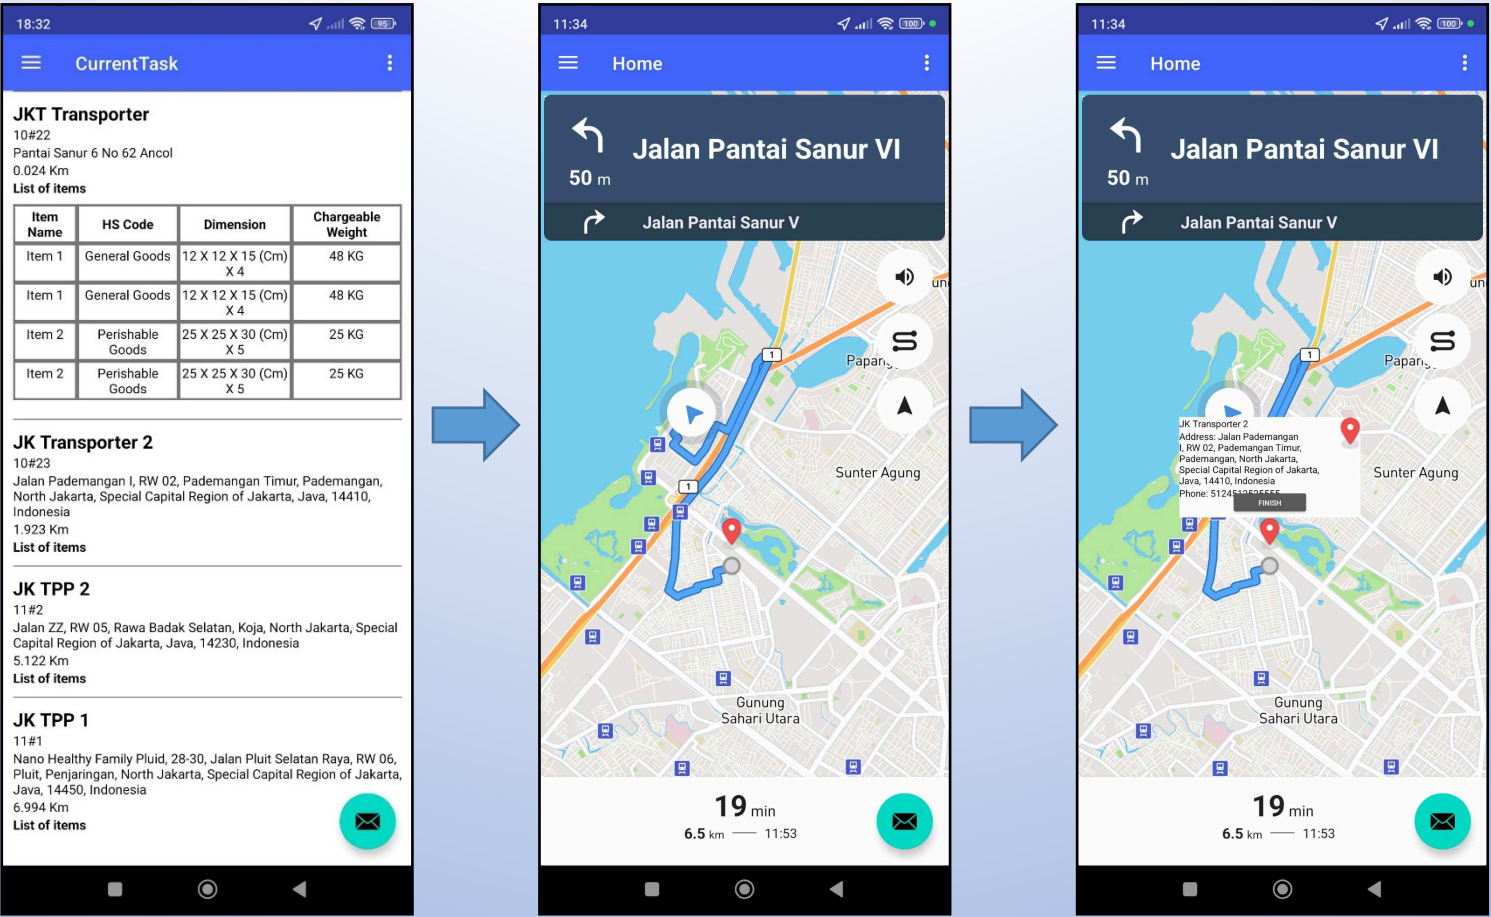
18:32

CurrentTask

JKT Transporter
10#22
Pantai Sanur 6 No 62 Ancol
0.024 Km
List of items

| Item Name | HS Code | Dimension | Chargeable Weight |
|---|---|---|---|
| Item 1 | General Goods | 12 X 12 X 15 (Cm) X 4 | 48 KG |
| Item 1 | General Goods | 12 X 12 X 15 (Cm) X 4 | 48 KG |
| Item 2 | Perishable Goods | 25 X 25 X 30 (Cm) X 5 | 25 KG |
| Item 2 | Perishable Goods | 25 X 25 X 30 (Cm) X 5 | 25 KG |

JK Transporter 2
10#23
Jalan Pademangan I, RW 02, Pademangan Timur, Pademangan, North Jakarta, Special Capital Region of Jakarta, Java, 14410, Indonesia
1.923 Km
List of items

JK TPP 2
11#2
Jalan ZZ, RW 05, Rawa Badak Selatan, Koja, North Jakarta, Special Capital Region of Jakarta, Java, 14230, Indonesia
5.122 Km
List of items

JK TPP 1
11#1
Nano Healthy Family Pluid, 28-30, Jalan Pluit Selatan Raya, RW 06, Pluit, Penjaringan, North Jakarta, Special Capital Region of Jakarta, Java, 14450, Indonesia
6.994 Km
List of items

11:34

Home

50 m
Jalan Pantai Sanur VI
Jalan Pantai Sanur V

Papan
Sunter Agung
Gunung Sahari Utara
1
1

19 min
6.5 km 11:53

11:34

Home

50 m
Jalan Pantai Sanur VI
Jalan Pantai Sanur V

JK Transporter 2
Address: Jalan Pademangan I, RW 02, Pademangan Timur, Pademangan, North Jakarta, Special Capital Region of Jakarta, Java, 14410, Indonesia
Phone: 5124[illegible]
FINISH

Papan
Sunter Agung
Gunung Sahari Utara
1

19 min
6.5 km 11:53